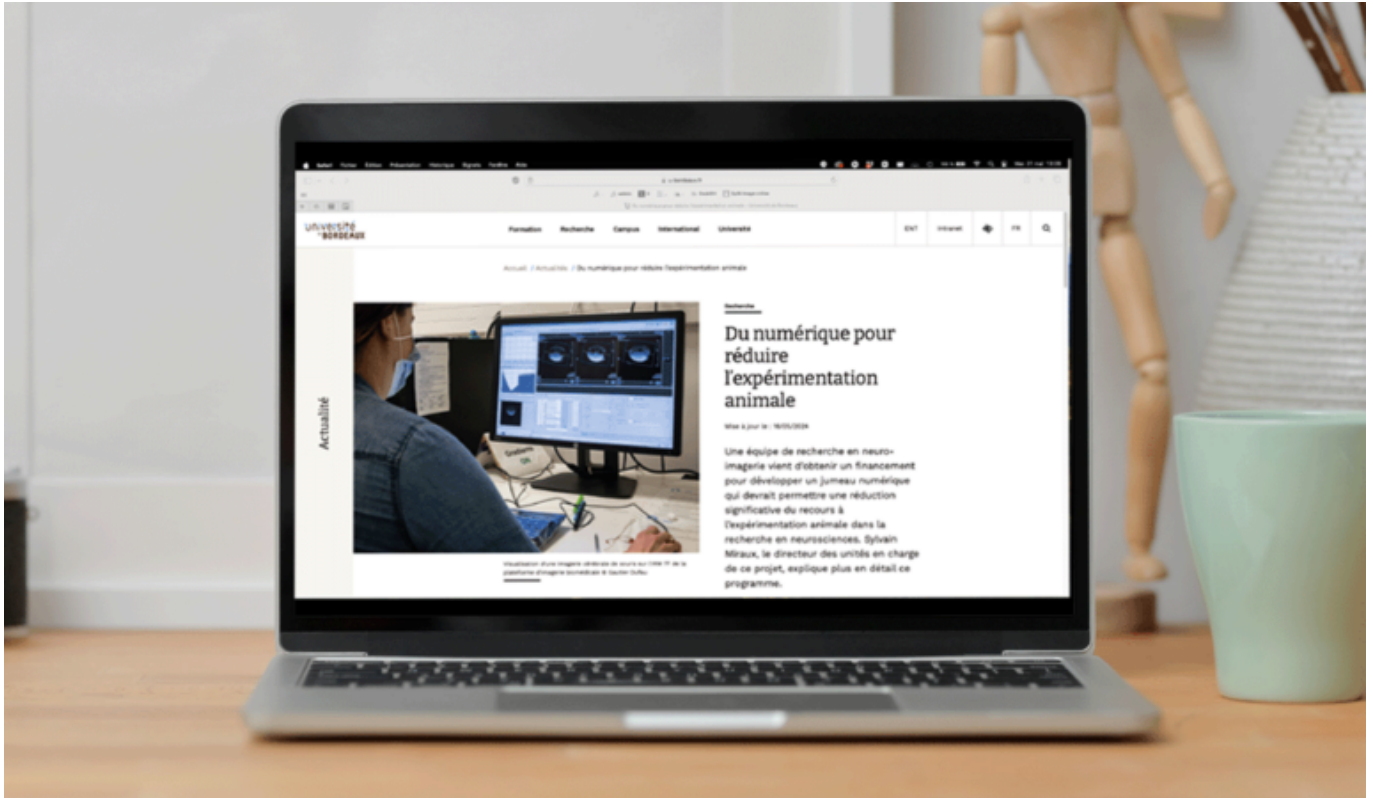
Safari Fichier Édition Présentation Historique Signets Fenêtre Aide

u-bordeaux.fr

université de BORDEAUX

Formation Recherche Campus International Université

ENT Intranet FR

Accueil / Actualités / Du numérique pour réduire l'expérimentation animale

Actualité

Recherche

Du numérique pour réduire l'expérimentation animale

Mise à jour le : 16/05/2024

Une équipe de recherche en neuro-imagerie vient d'obtenir un financement pour développer un jumeau numérique qui devrait permettre une réduction significative du recours à l'expérimentation animale dans la recherche en neurosciences. Sylvain Miraux, le directeur des unités en charge de ce projet, explique plus en détail ce programme.

Visualisation d'une imagerie cérébrale de souris sur l'IRM 7T de la plateforme d'imagerie biomédicale © Gautier Dufau